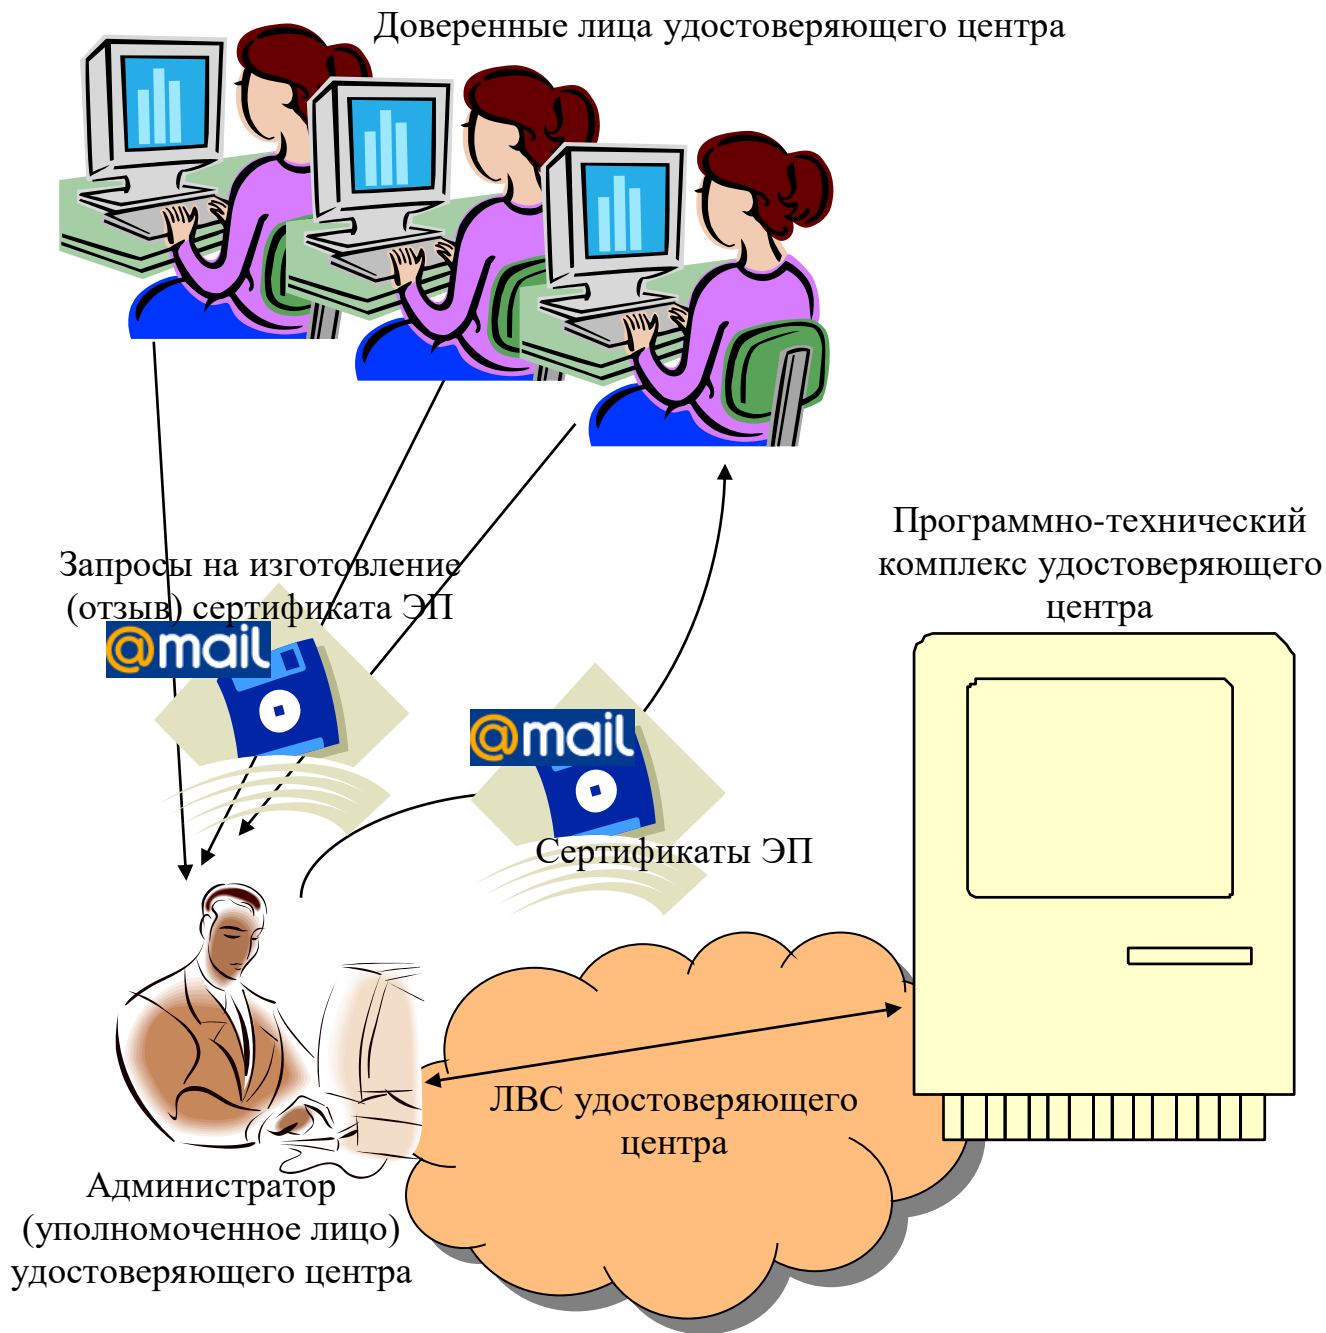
Доверенные лица удостоверяющего центра

Программно-технический комплекс удостоверяющего центра

Запросы на изготовление (отзыв) сертификата ЭП

@mail

@mail

Сертификаты ЭП

ЛВС удостоверяющего центра

Администратор (уполномоченное лицо) удостоверяющего центра